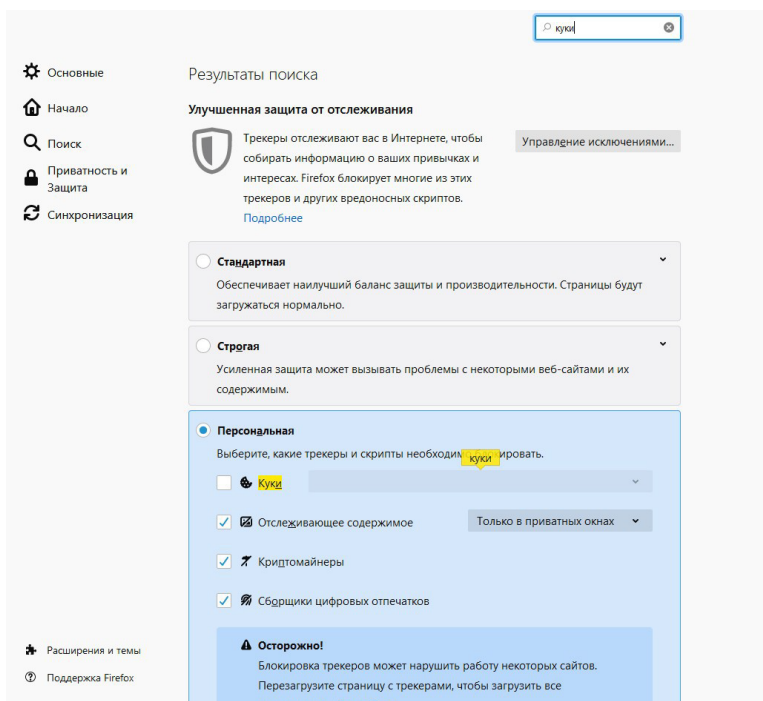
куки

Основные

Начало

Поиск

Приватность и Защита

Синхронизация

Результаты поиска

Улучшенная защита от отслеживания

Трекеры отслеживают вас в Интернете, чтобы собирать информацию о ваших привычках и интересах. Firefox блокирует многие из этих трекеров и других вредоносных скриптов.

Подробнее

Управление исключениями...

Стандартная

Обеспечивает наилучший баланс защиты и производительности. Страницы будут загружаться нормально.

Строгая

Усиленная защита может вызывать проблемы с некоторыми веб-сайтами и их содержимым.

Персональная

Выберите, какие трекеры и скрипты необходим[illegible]ировать.

куки

Куки

Отслеживающее содержимое

Только в приватных окнах

Криптомайнеры

Сборщики цифровых отпечатков

Осторожно!

Блокировка трекеров может нарушить работу некоторых сайтов.

Перезагрузите страницу с трекерами, чтобы загрузить все

Расширения и темы

Поддержка Firefox